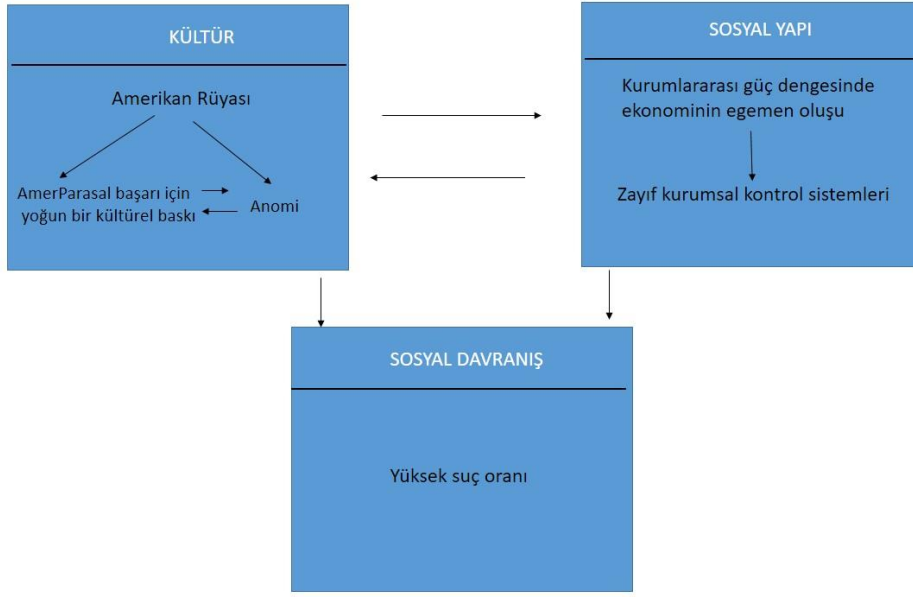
KÜLTÜR

Amerikan Rüyası

AmerParasal başarı için yoğun bir kültürel baskı

Anomi

SOSYAL YAPI

Kurumlararası güç dengesinde ekonominin egemen oluşu

Zayıf kurumsal kontrol sistemleri

SOSYAL DAVRANIŞ

Yüksek suç oranı